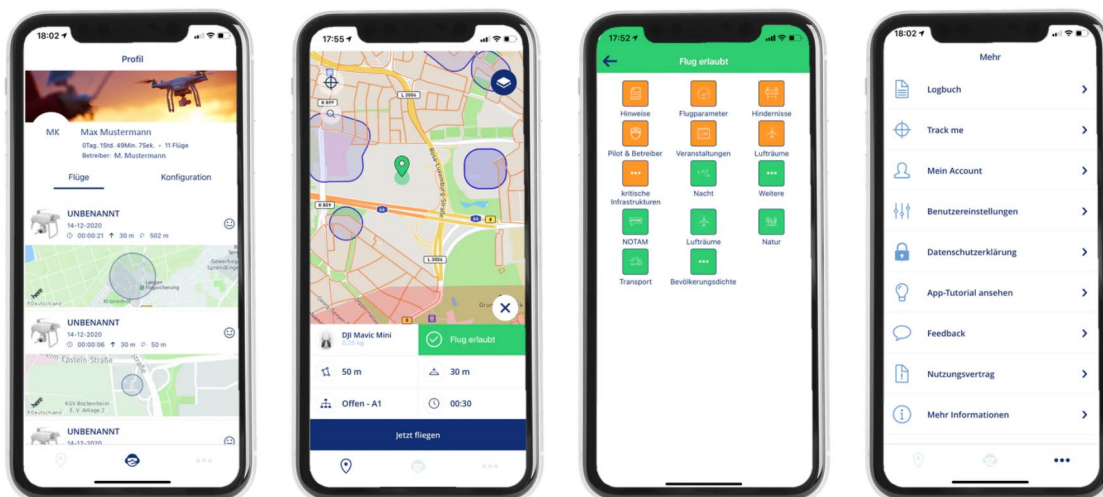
18:02

Profil

MK Max Mustermann
0Tag. 15Std. 49Min. 7Sek. • 11 Flüge
Betreiber: M. Mustermann

Flüge Konfiguration

UNBENANNT
14-12-2020
00:00:21 30 m 502 m

UNBENANNT
14-12-2020
00:00:06 30 m 50 m

Einstein-Straße

UNBENANNT
14-12-2020

17:55

K 899
L 3004
K 899
L 3004

DJI Mavic Mini
0.25 kg
Flug erlaubt
50 m
30 m
Offen - A1
00:30
Jetzt fliegen

17:52

Flug erlaubt

Hinweise
Flugparameter
Hindernisse
Pilot & Betreiber
Veranstaltungen
Lufträume
kritische Infrastrukturen
Nacht
Weitere
NOTAM
Lufträume
Natur
Transport
Bevölkerungsdichte

18:02

Mehr

Logbuch
Track me
Mein Account
Benutzereinstellungen
Datenschutzerklärung
App-Tutorial ansehen
Feedback
Nutzungsvertrag
Mehr Informationen